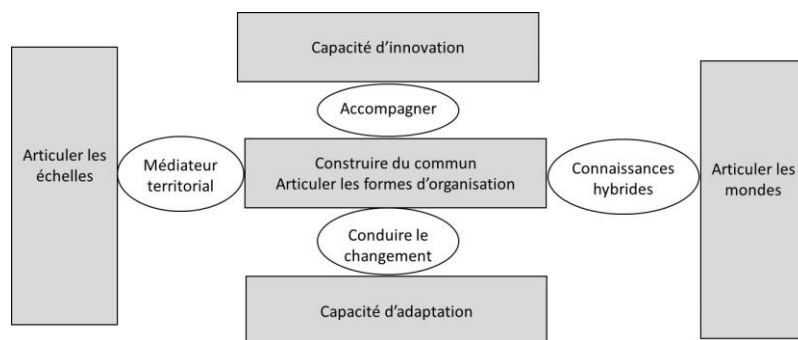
Capacité d'innovation

Accompagner

Articuler les échelles

Médiateur territorial

Construire du commun
Articuler les formes d'organisation

Connaissances hybrides

Articuler les mondes

Conduire le changement

Capacité d'adaptation